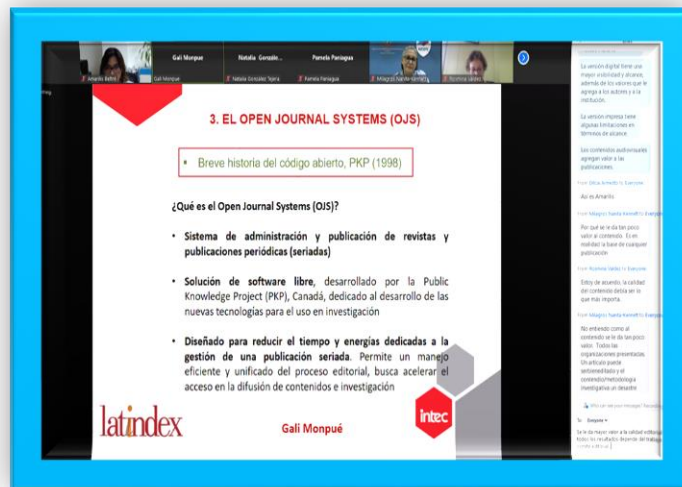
Gali Monpue
Natalia González...
Pamela Paniagua
Amanda Bello
Gali Monpue
Natalia González Tejera
Pamela Paniagua
Milagros Nanda Kenneth
Yesmina López

3. EL OPEN JOURNAL SYSTEMS (OJS)

Breve historia del código abierto, PKP (1998)

¿Qué es el Open Journal Systems (OJS)?

• Sistema de administración y publicación de revistas y publicaciones periódicas (seriadas)

• Solución de software libre, desarrollado por la Public Knowledge Project (PKP), Canadá, dedicado al desarrollo de las nuevas tecnologías para el uso en investigación

• Diseñado para reducir el tiempo y energías dedicadas a la gestión de una publicación seriada. Permite un manejo eficiente y unificado del proceso editorial, busca acelerar el acceso en la difusión de contenidos e investigación

latindex

Gali Monpué

intec

La versión digital tiene una mayor visibilidad y alcance, además de los valores que le agrega a los autores y a la institución.

La versión impresa tiene algunas limitaciones en términos de alcance.

Los contenidos audiovisuales agregan valor a las publicaciones.

From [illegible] to Everyone

Así es Amanda

From Milagros Nanda Kenneth to Everyone

Por qué se le da tan poco valor al contenido. Es en realidad la base de cualquier publicación

From Yesmina López to Everyone

Estoy de acuerdo, la calidad del contenido debía ser lo que más importa.

From Milagros Nanda Kenneth to Everyone

No entiendo como al contenido se le da tan poco valor. Todas las organizaciones presentadas. Un artículo puede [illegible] y el contenido/metodología investigativa un desastre

To: Everyone

Se le da mayor valor a la calidad editorial. Todos los resultados depende del trabajo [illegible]